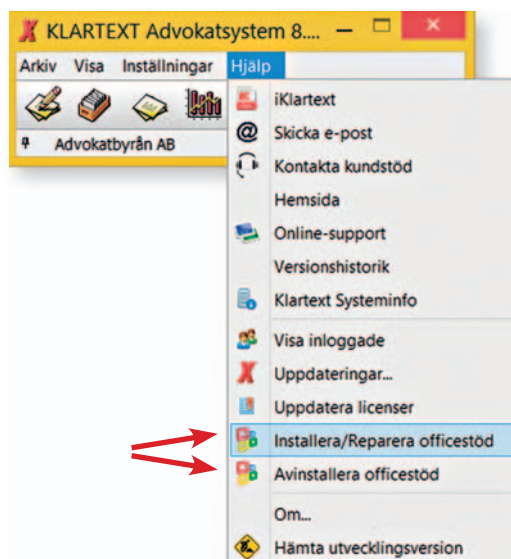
KLARTEXT Advokatsystem 8....

Arkiv Visa Inställningar Hjälp

Advokatbyrån AB

iKlartext
Skicka e-post
Kontakta kundstöd
Hemsida
Online-support
Versionshistorik
Klartext Systeminfo
Visa inloggade
Uppdateringar...
Uppdatera licenser
Installera/Reparera officestöd
Avinstallera officestöd
Om...
Hämta utvecklingsversion